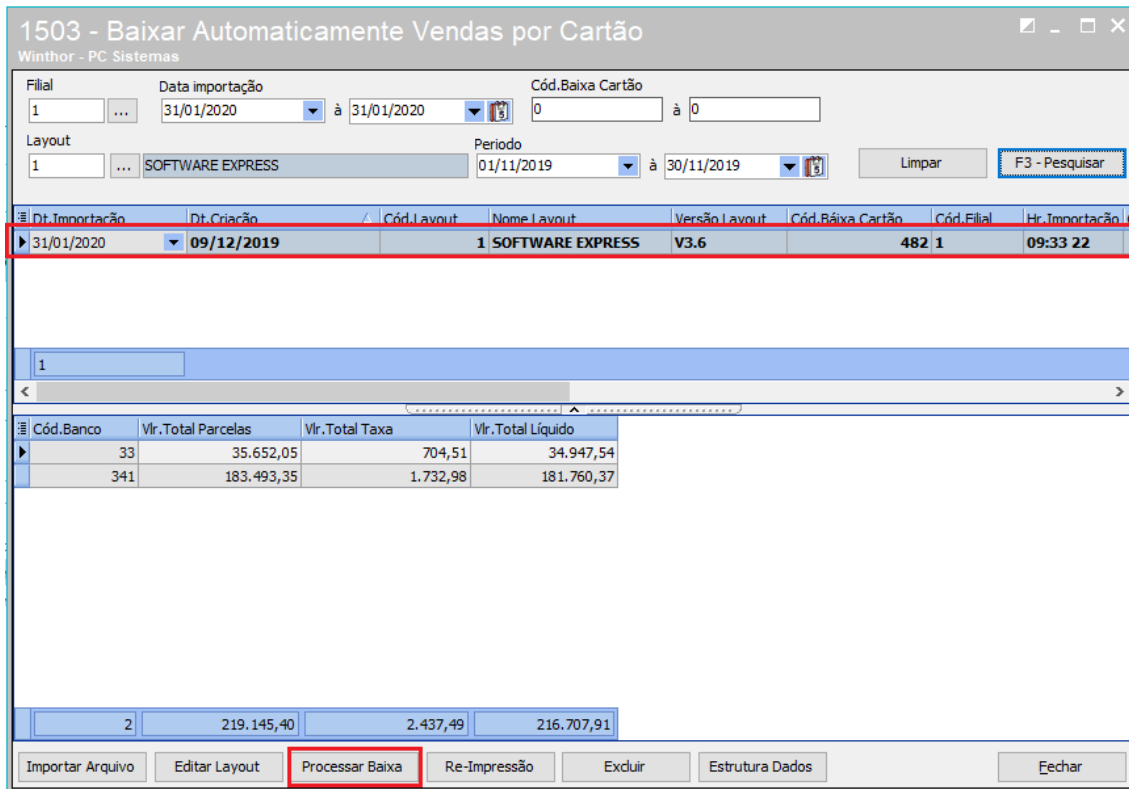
1503 - Baixar Automaticamente Vendas por Cartão
Winthor - PC Sistemas

Filial
1 ...
Data importação
31/01/2020 à 31/01/2020
Cód.Baixa Cartão
0 à 0

Layout
1 ... SOFTWARE EXPRESS
Periodo
01/11/2019 à 30/11/2019
Limpar
F3 - Pesquisar

| Dt.Importacão | Dt.Criação | Cód.Layout | Nome Layout | Versão Layout | Cód.Baixa Cartão | Cód.Filial | Hr.Importação |
|---|---|---|---|---|---|---|---|
| 31/01/2020 | 09/12/2019 | 1 | SOFTWARE EXPRESS | V3.6 | 482 | 1 | 09:33 22 |

1

| Cód.Banco | Vlr.Total Parcelas | Vlr.Total Taxa | Vlr.Total Líquido |
|---|---|---|---|
| 33 | 35.652,05 | 704,51 | 34.947,54 |
| 341 | 183.493,35 | 1.732,98 | 181.760,37 |
| 2 | 219.145,40 | 2.437,49 | 216.707,91 |

Importar Arquivo
Editar Layout
Processar Baixa
Re-Impressão
Excluir
Estrutura Dados
Fechar